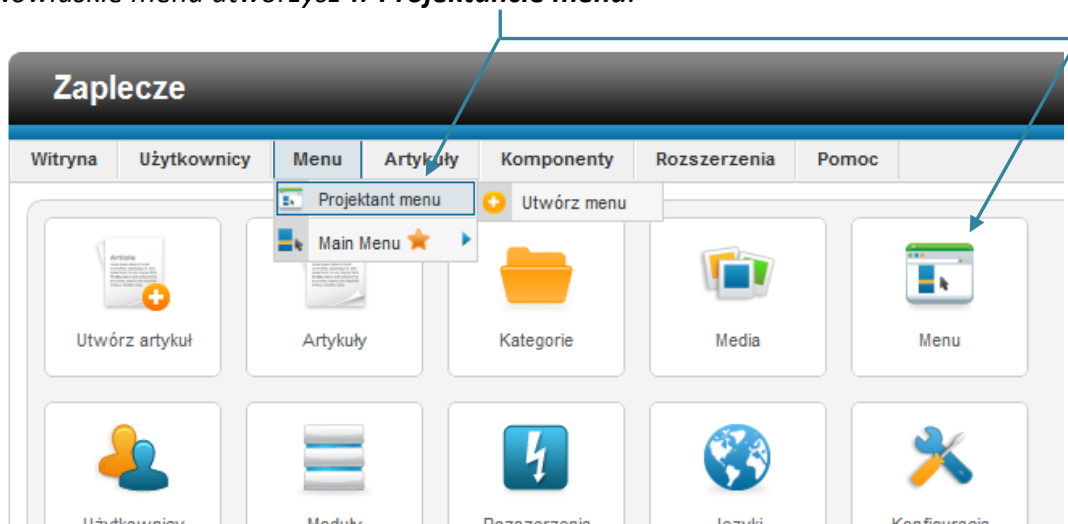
Nowaskie menu utworzysz w Projektancie Menu.

Zaplecze

Witryna | Użytkownicy | Menu | Artykuły | Komponenty | Rozszerzenia | Pomoc

Projektant menu
Utwórz menu
Main Menu

Article

Utwórz artykuł
Artykuły
Kategorie
Media
Menu

Użytkownicy
Moduły
Rozszerzenia
Języki
Konfiguracja